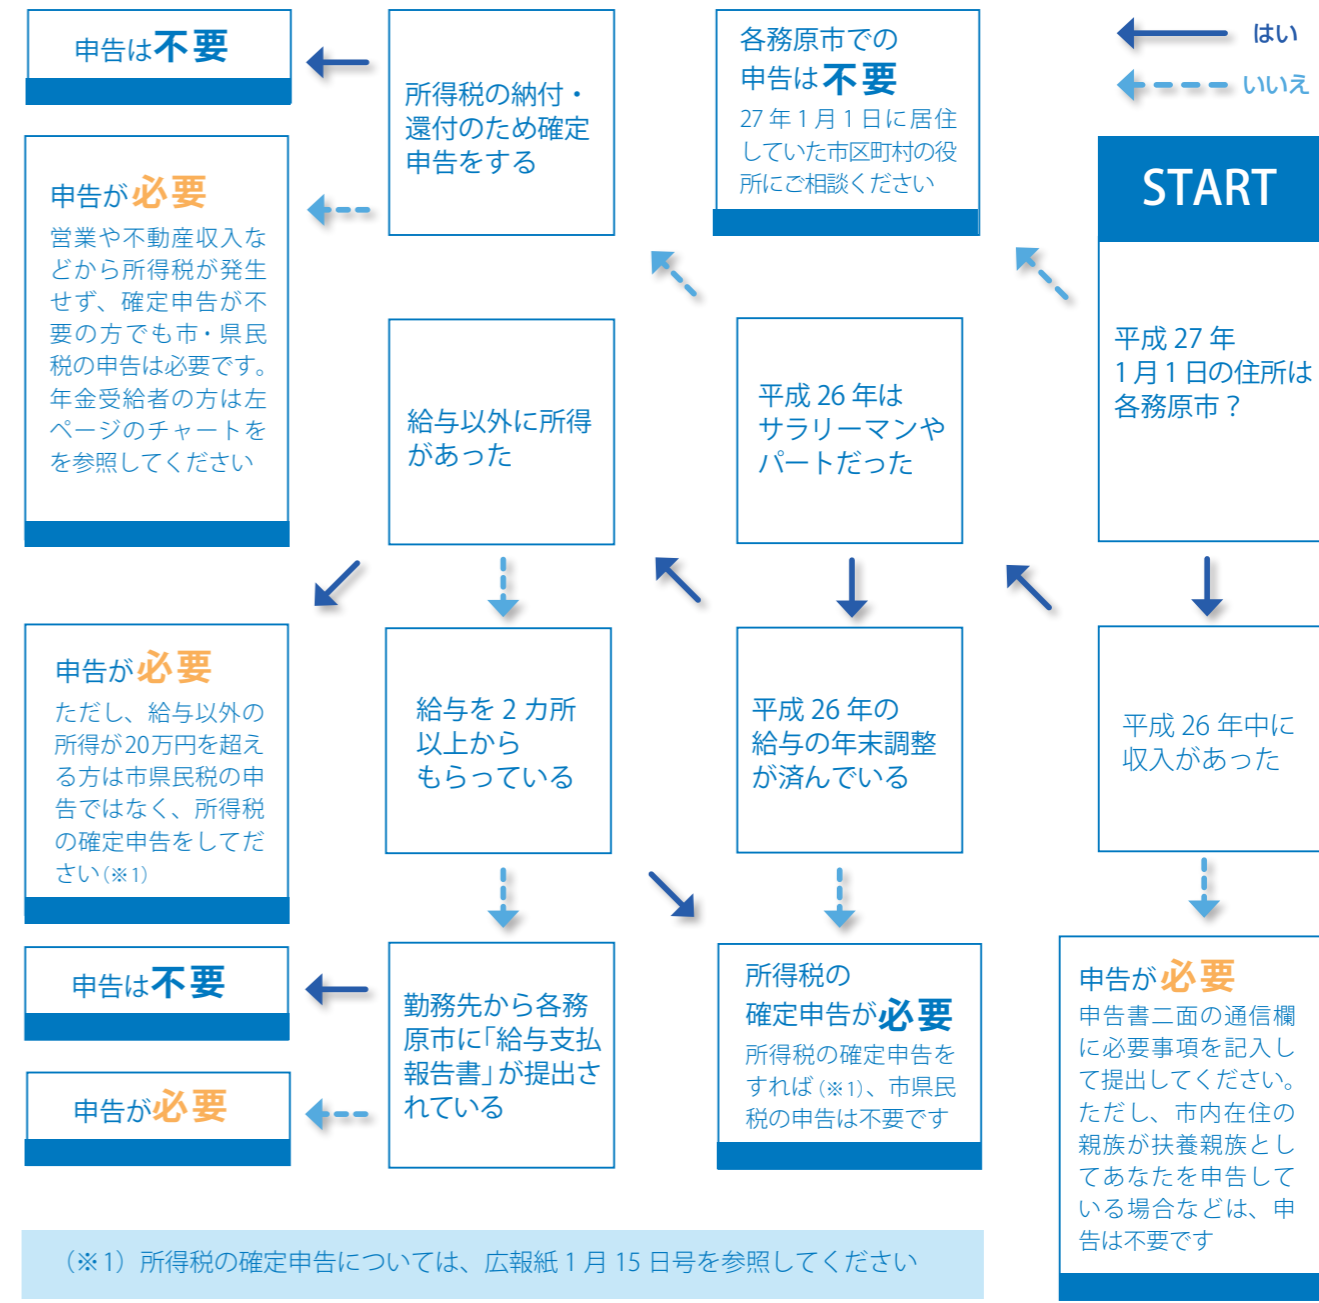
申告は不要

所得税の納付・還付のため確定申告をする

各務原市での申告は不要
27 年 1 月 1 日に居住していた市区町村の役所にご相談ください

はい
いいえ

START

申告が必要
営業や不動産収入などから所得税が発生せず、確定申告が不要の方でも市・県民税の申告は必要です。年金受給者の方は左ページのチャートをを参照してください

給与以外に所得があった

平成 26 年はサラリーマンやパートだった

平成 27 年 1 月 1 日の住所は各務原市？

申告が必要
ただし、給与以外の所得が20万円を超える方は市県民税の申告ではなく、所得税の確定申告をしてださい（※1）

給与を 2 カ所以上からもらっている

平成 26 年の給与の年末調整が済んでいる

平成 26 年中に収入があった

申告は不要

勤務先から各務原市に「給与支払報告書」が提出されている

所得税の確定申告が必要
所得税の確定申告をすれば（※1）、市県民税の申告は不要です

申告が必要
申告書二面の通信欄に必要事項を記入して提出してください。ただし、市内在住の親族が扶養親族としてあなたを申告している場合などは、申告は不要です

申告が必要

（※1）所得税の確定申告については、広報紙 1 月 15 日号を参照してください